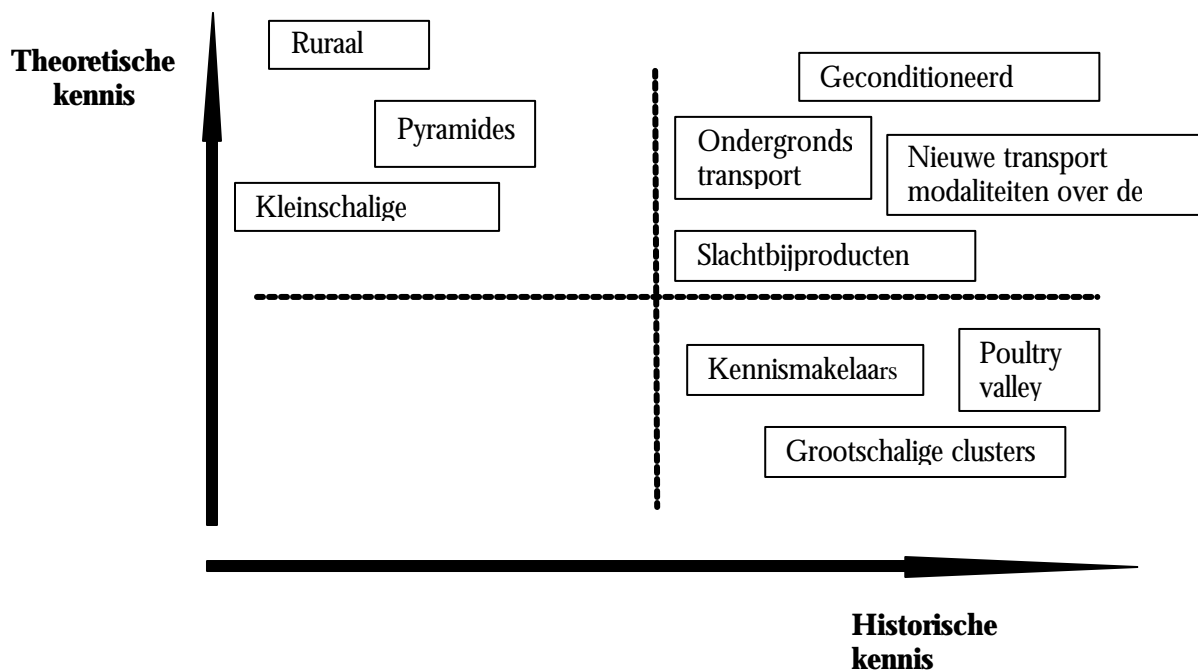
Theoretische kennis

Ruraal

Pyramides

Kleinschalige

Geconditioneerd

Ondergronds transport

Nieuwe transport modaliteiten over de

Slachtbijproducten

Kennismakelaars

Poultry valley

Grootschalige clusters

Historische kennis